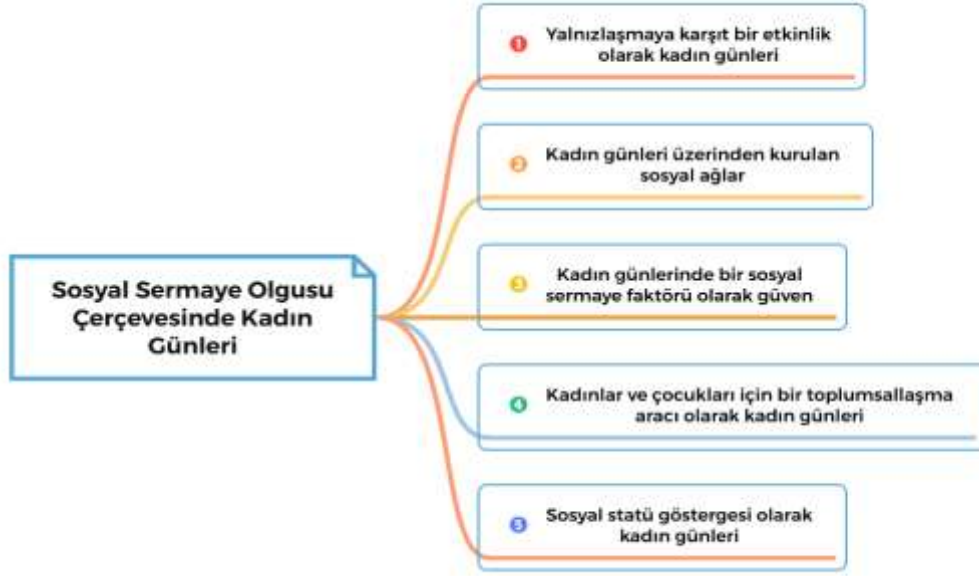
Sosyal Sermaye Olgusu Çerçevesinde Kadın Günleri

1 Yalnızlaşmaya karşıt bir etkinlik olarak kadın günleri

2 Kadın günleri üzerinden kurulan sosyal ağlar

3 Kadın günlerinde bir sosyal sermaye faktörü olarak güven

4 Kadınlar ve çocukları için bir toplumsallaşma aracı olarak kadın günleri

5 Sosyal statü göstergesi olarak kadın günleri